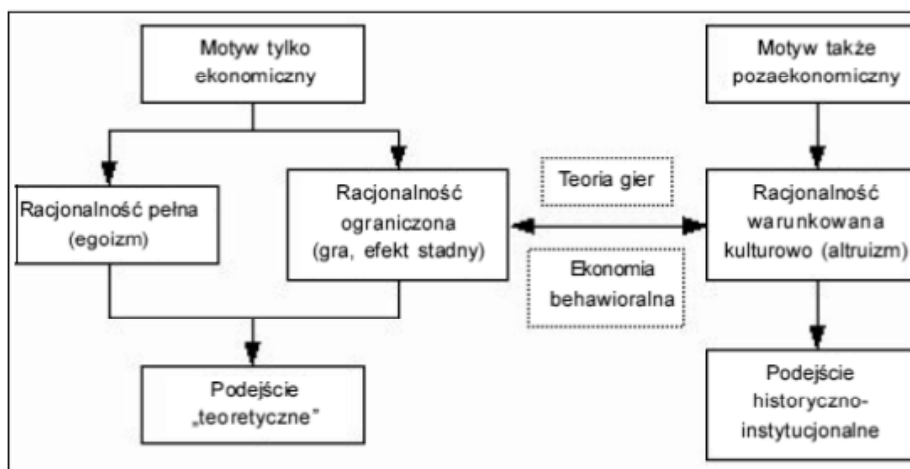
Motyw tylko ekonomiczny

Motyw także pozaekonomiczny

Racjonalność pełna (egoizm)

Racjonalność ograniczona (gra, efekt stadny)

Teoria gier

Ekonomia behawioralna

Racjonalność warunkowana kulturowo (altruizm)

Podejście „teoretyczne"

Podejście historyczno-instytucjonalne